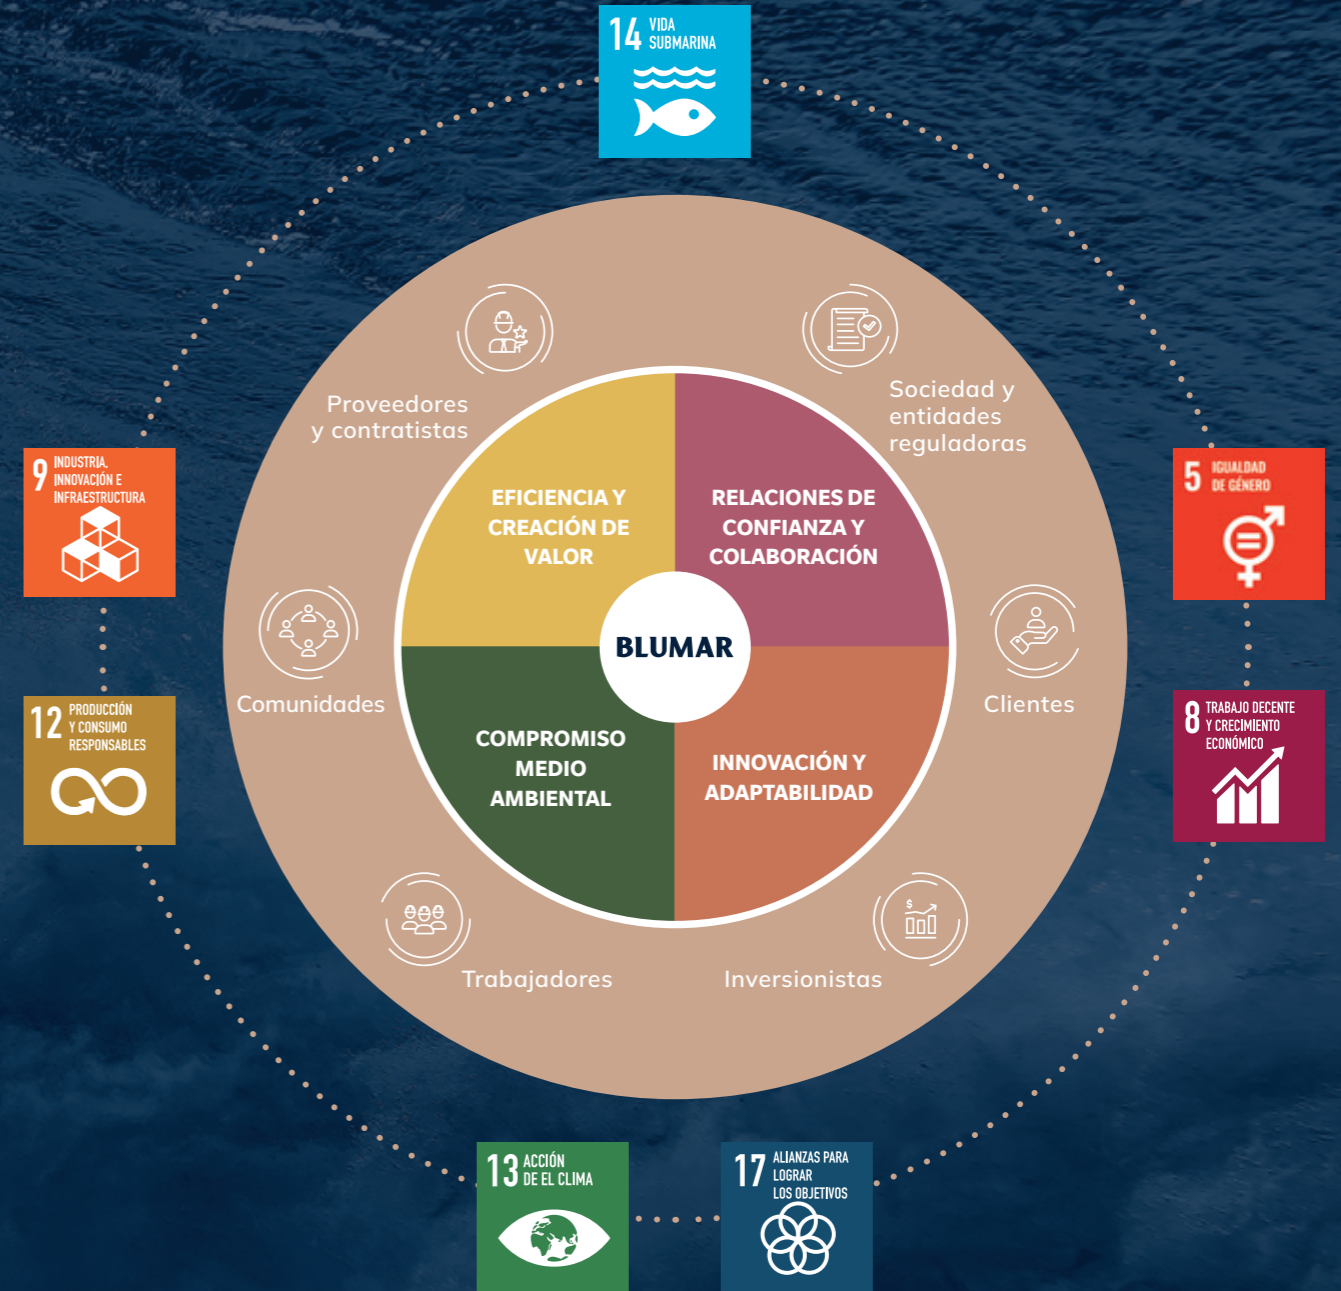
14 VIDA SUBMARINA

9 INDUSTRIA, INNOVACIÓN E INFRAESTRUCTURA

5 IGUALDAD DE GÉNERO

Proveedores y contratistas

Sociedad y entidades reguladoras

EFICIENCIA Y CREACIÓN DE VALOR

RELACIONES DE CONFIANZA Y COLABORACIÓN

BLUMAR

Comunidades

Clientes

COMPROMISO MEDIO AMBIENTAL

INNOVACIÓN Y ADAPTABILIDAD

12 PRODUCCIÓN Y CONSUMO RESPONSABLES

8 TRABAJO DECENTE Y CRECIMIENTO ECONÓMICO

Trabajadores

Inversionistas

13 ACCIÓN DE EL CLIMA

17 ALIANZAS PARA LOGRAR LOS OBJETIVOS